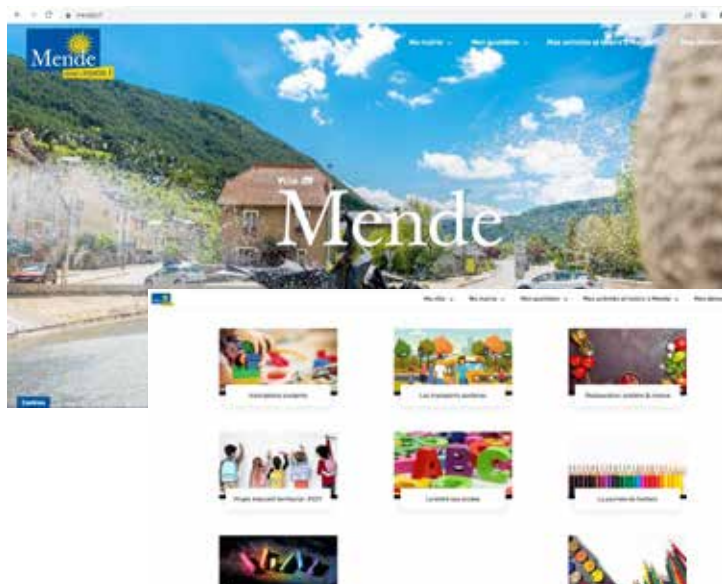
Mende

Ma mairie
Mon quotidien
Mes activités et loisirs à Mende

Ville de

Mende

Continuer

Ma ville
Ma mairie
Mon quotidien
Mes activités et loisirs à Mende

Inscriptions scolaires

Les transports scolaires

Restauration scolaire & menus

Projet éducatif territorial - PEDT

La rentrée des écoles

La journée de l'enfant